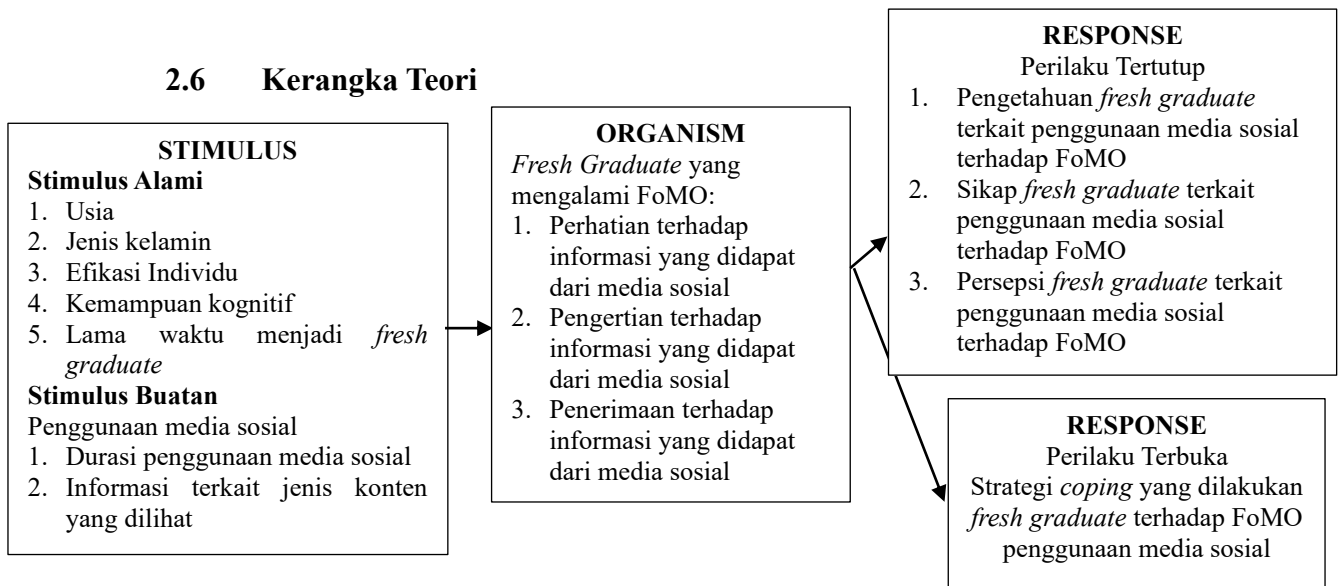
2.6 Kerangka Teori

STIMULUS
Stimulus Alami
1. Usia
2. Jenis kelamin
3. Efikasi Individu
4. Kemampuan kognitif
5. Lama waktu menjadi *fresh graduate*
Stimulus Buatan
Penggunaan media sosial
1. Durasi penggunaan media sosial
2. Informasi terkait jenis konten yang dilihat

ORGANISM
*Fresh Graduate* yang mengalami FoMO:
1. Perhatian terhadap informasi yang didapat dari media sosial
2. Pengertian terhadap informasi yang didapat dari media sosial
3. Penerimaan terhadap informasi yang didapat dari media sosial

RESPONSE
Perilaku Tertutup
1. Pengetahuan *fresh graduate* terkait penggunaan media sosial terhadap FoMO
2. Sikap *fresh graduate* terkait penggunaan media sosial terhadap FoMO
3. Persepsi *fresh graduate* terkait penggunaan media sosial terhadap FoMO

RESPONSE
Perilaku Terbuka
Strategi *coping* yang dilakukan *fresh graduate* terhadap FoMO penggunaan media sosial